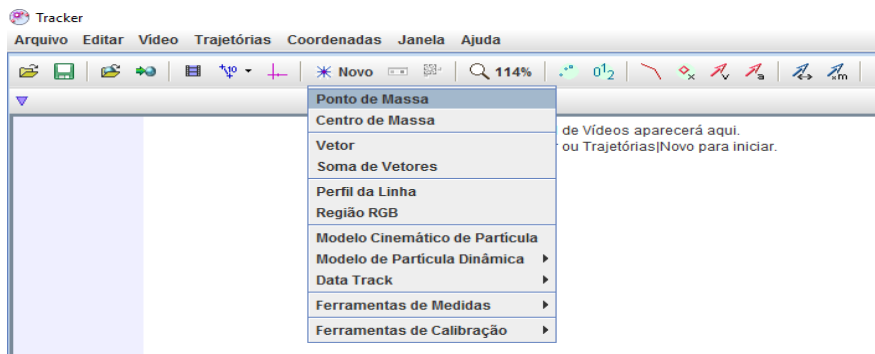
Tracker

Arquivo Editar Vídeo Trajetórias Coordenadas Janela Ajuda

Novo 114%

Ponto de Massa
Centro de Massa
Vetor
Soma de Vetores
Perfil da Linha
Região RGB
Modelo Cinemático de Partícula
Modelo de Partícula Dinâmica
Data Track
Ferramentas de Medidas
Ferramentas de Calibração

de Vídeos aparecerá aqui.
ou Trajetórias|Novo para iniciar.